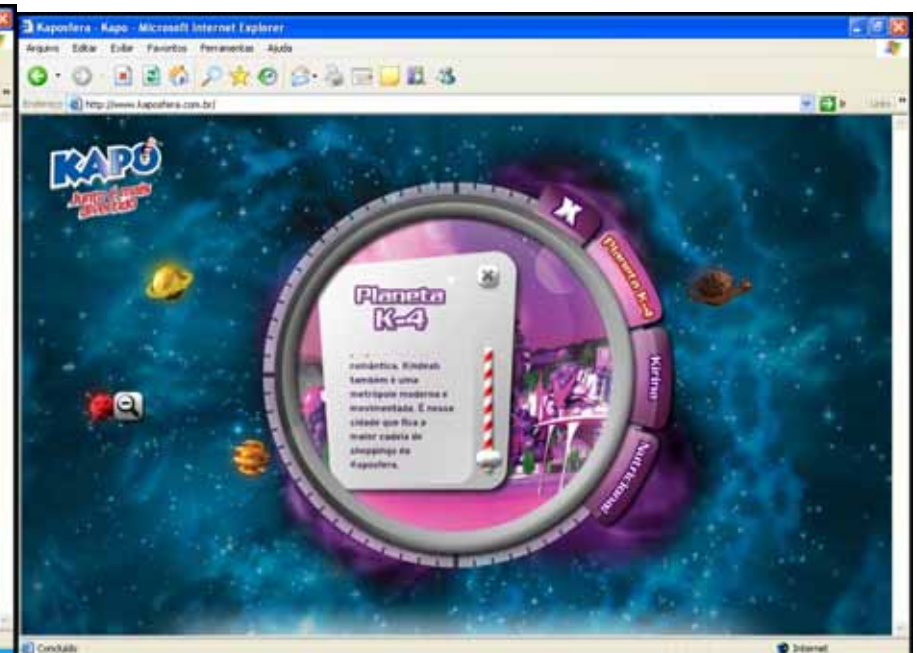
Kaposfera - Kapo - Microsoft Internet Explorer

Arquivo Editar Exibir Favoritos Ferramentas Ajuda

Endereço http://www.kaposfera.com.br/

Links

KAPO

Junto é mais divertido!

Planeta K-4

Kirino

Nutricional

Planeta K-4

romântica, Kindeab também é uma metrópole moderna e movimentada. É nessa cidade que fica a maior cadeia de shoppings da Kaposfera.

Concluído

Internet